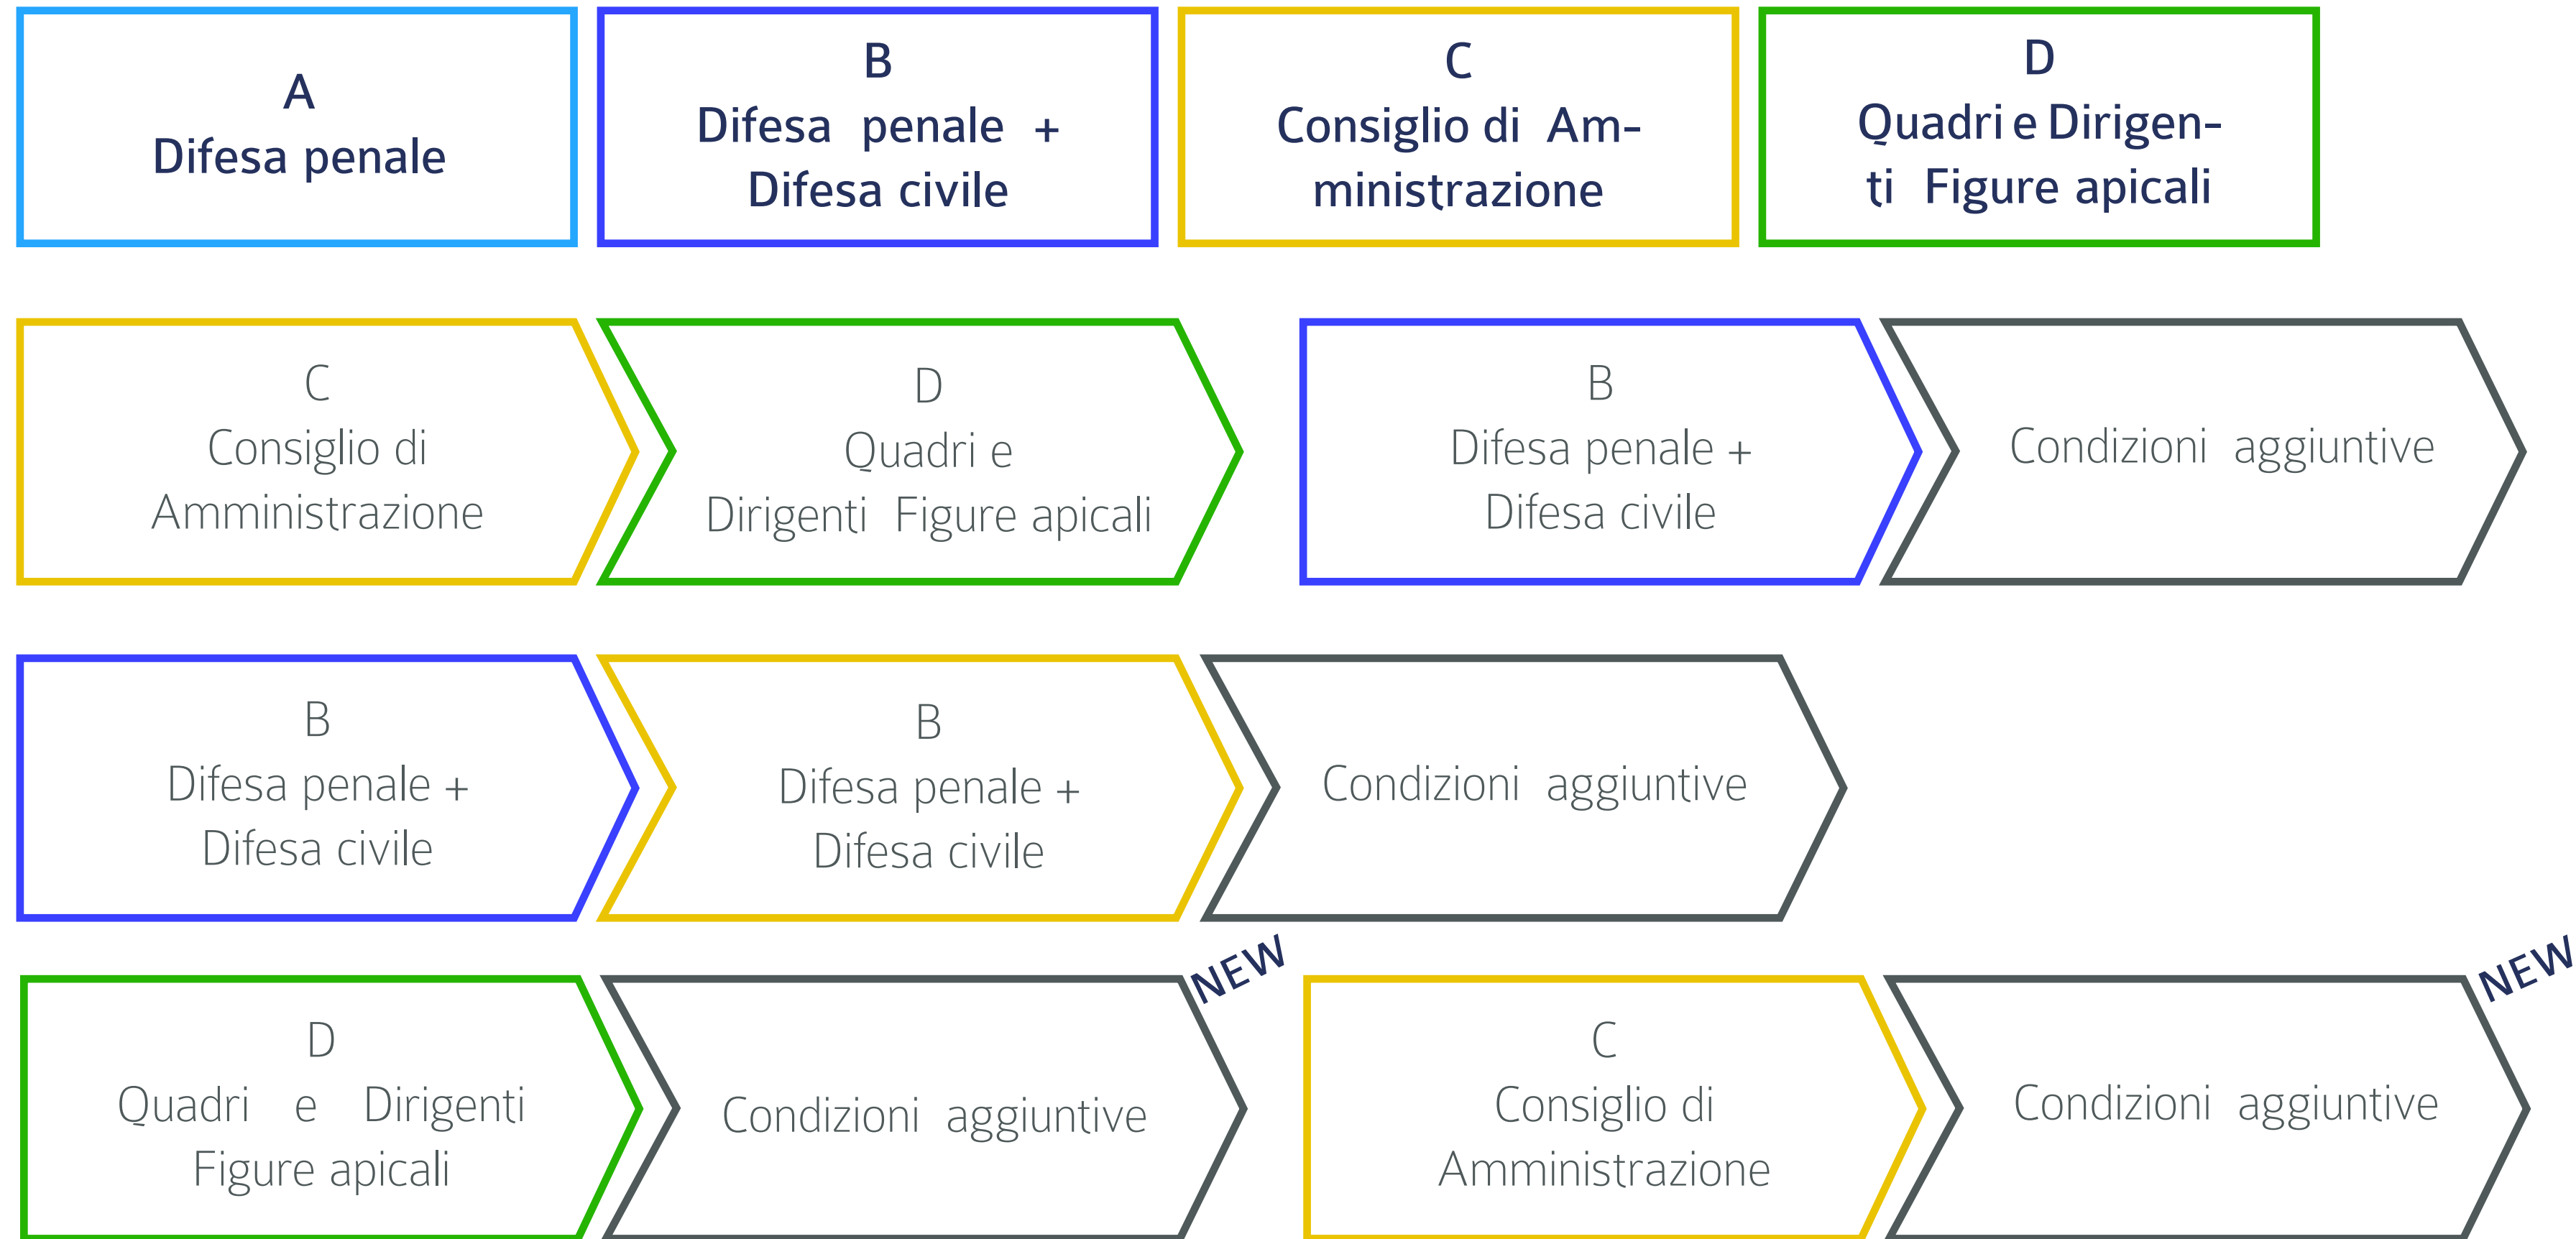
A
Difesa penale

B
Difesa penale +
Difesa civile

C
Consiglio di Amministrazione

D
Quadri e Dirigenti Figure apicali

C
Consiglio di
Amministrazione

D
Quadri e
Dirigenti Figure apicali

B
Difesa penale +
Difesa civile

Condizioni aggiuntive

B
Difesa penale +
Difesa civile

B
Difesa penale +
Difesa civile

Condizioni aggiuntive

D
Quadri e Dirigenti
Figure apicali

Condizioni aggiuntive

NEW

C
Consiglio di
Amministrazione

Condizioni aggiuntive

NEW